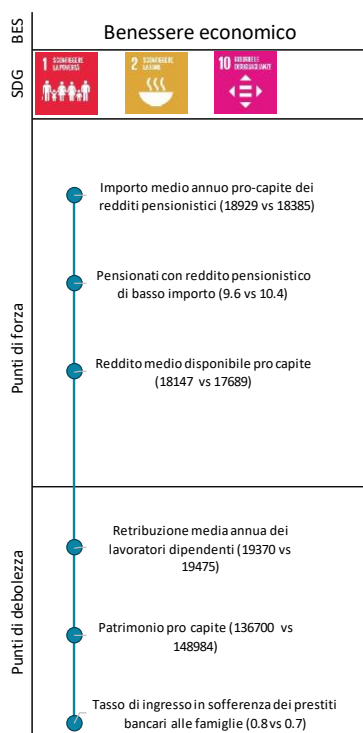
BES

Benessere economico

SDG

1 SCONFIGGERE LA POVERTÀ

2 SCONFIGGERE LA FAME

10 RIDURRE LE DISUGUAGLIANZE

Punti di forza

Importo medio annuo pro-capite dei redditi pensionistici (18929 vs 18385)

Pensionati con reddito pensionistico di basso importo (9.6 vs 10.4)

Reddito medio disponibile pro capite (18147 vs 17689)

Punti di debolezza

Retribuzione media annua dei lavoratori dipendenti (19370 vs 19475)

Patrimonio pro capite (136700 vs 148984)

Tasso di ingresso in sofferenza dei prestiti bancari alle famiglie (0.8 vs 0.7)